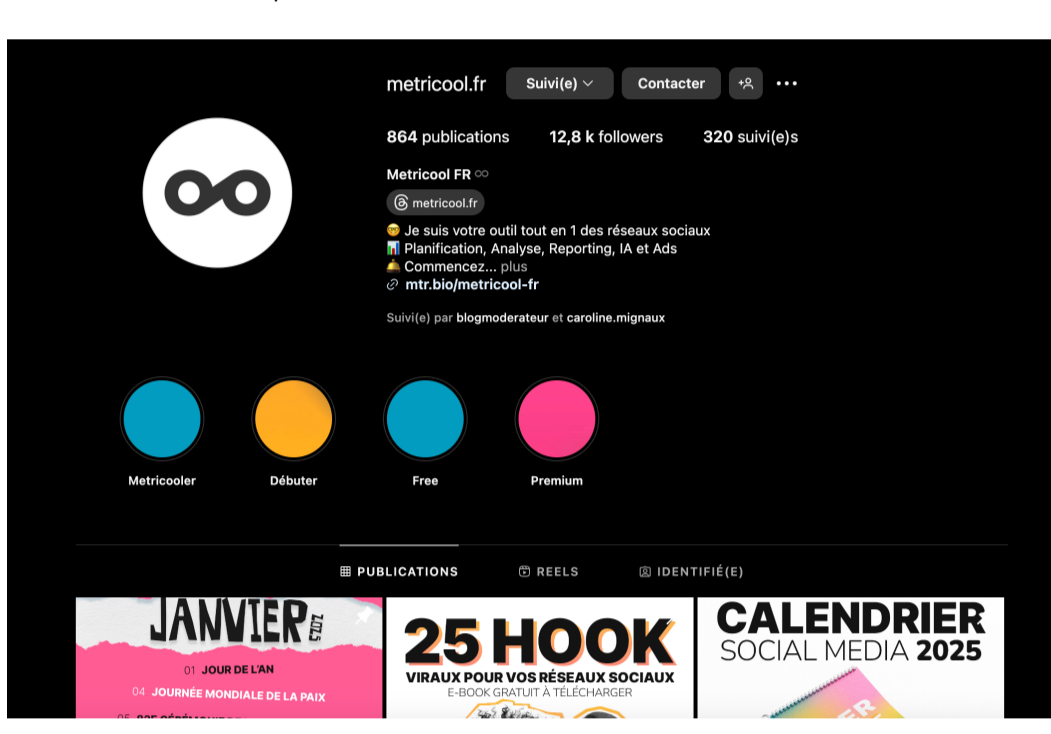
metricool.fr Suivi(e) Contacter

864 publications 12,8 k followers 320 suivi(e)s

Metricool FR ∞

metricool.fr

🤓 Je suis votre outil tout en 1 des réseaux sociaux
📊 Planification, Analyse, Reporting, IA et Ads
🛎️ Commencez... plus
🔗 mtr.bio/metricool-fr

Suivi(e) par blogmoderateur et caroline.mignaux

Metricooler Débuter Free Premium

PUBLICATIONS REELS IDENTIFIÉ(E)

JANVIER 2025
01 JOUR DE L'AN
04 JOURNÉE MONDIALE DE LA PAIX
05 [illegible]

25 HOOK
VIRAUX POUR VOS RÉSEAUX SOCIAUX
E-BOOK GRATUIT À TÉLÉCHARGER

CALENDRIER
SOCIAL MEDIA 2025